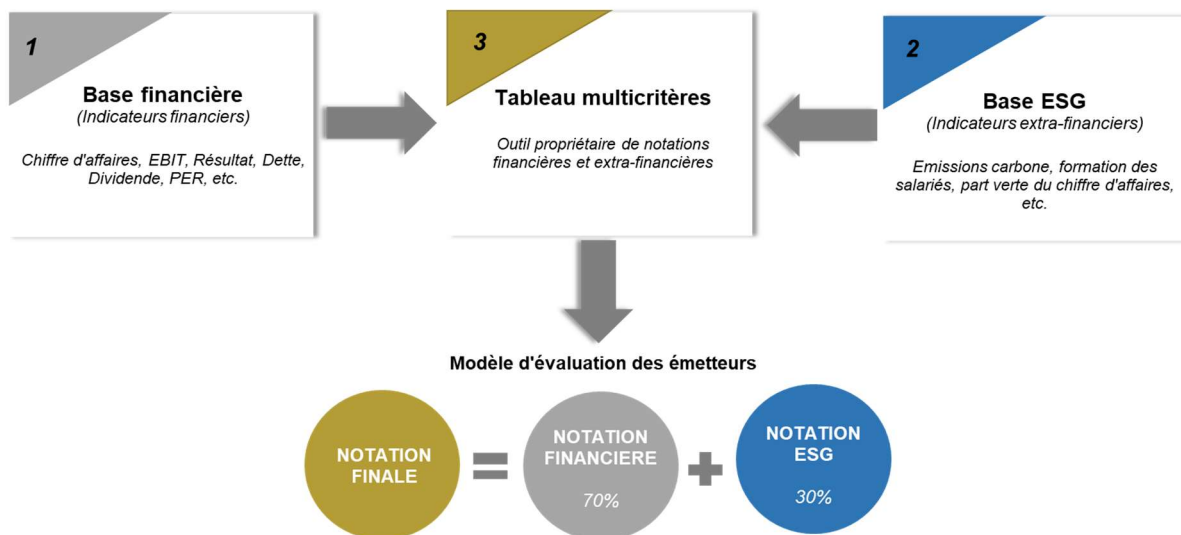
1

Base financière
(Indicateurs financiers)

Chiffre d'affaires, EBIT, Résultat, Dette, Dividende, PER, etc.

3

Tableau multicritères

Outil propriétaire de notations financières et extra-financières

2

Base ESG
(Indicateurs extra-financiers)

Emissions carbone, formation des salariés, part verte du chiffre d'affaires, etc.

Modèle d'évaluation des émetteurs

NOTATION FINALE

=

NOTATION FINANCIERE

70%

+

NOTATION ESG

30%